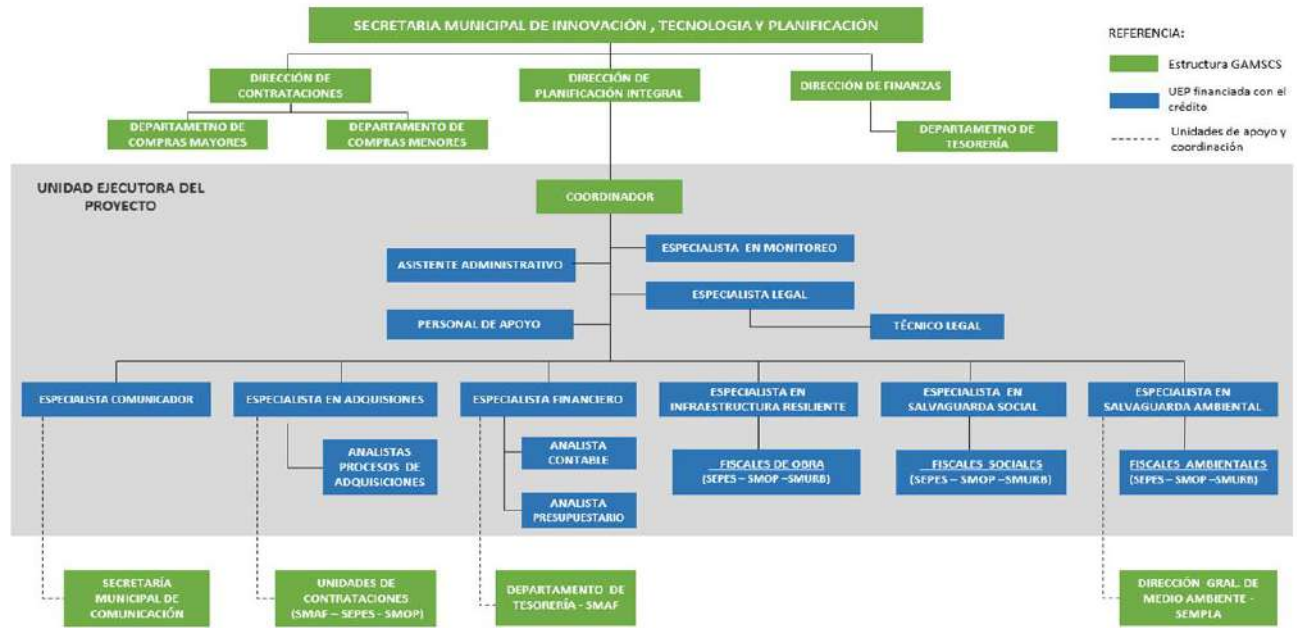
SECRETARIA MUNICIPAL DE INNOVACIÓN , TECNOLOGIA Y PLANIFICACIÓN

REFERENCIA:
Estructura GAMSCS
UEP financiada con el crédito
Unidades de apoyo y coordinación

DIRECCIÓN DE CONTRATACIONES
DIRECCIÓN DE PLANIFICACIÓN INTEGRAL
DIRECCIÓN DE FINANZAS
DEPARTAMETNO DE COMPRAS MAYORES
DEPARTAMENTO DE COMPRAS MENORES
DEPARTAMETNO DE TESORERÍA

UNIDAD EJECUTORA DEL PROYECTO

COORDINADOR
ESPECIALISTA EN MONITOREO
ASISTENTE ADMINISTRATIVO
ESPECIALISTA LEGAL
PERSONAL DE APOYO
TÉCNICO LEGAL

ESPECIALISTA COMUNICADOR
ESPECIALISTA EN ADQUISIONES
ESPECIALISTA FINANCIERO
ESPECIALISTA EN INFRAESTRUCTURA RESILIENTE
ESPECIALISTA EN SALVAGUARDA SOCIAL
ESPECIALISTA EN SALVAGUARDA AMBIENTAL

ANALISTAS PROCESOS DE ADQUISICIONES
ANALISTA CONTABLE
ANALISTA PRESUPUESTARIO
FISCALES DE OBRA (SEPES – SMOP –SMURB)
FISCALES SOCIALES (SEPES – SMOP –SMURB)
FISCALES AMBIENTALES (SEPES – SMOP –SMURB)

SECRETARÍA MUNICIPAL DE COMUNICACIÓN
UNIDADES DE CONTRATACIONES (SMAF – SEPES - SMOP)
DEPARTAMENTO DE TESORERÍA - SMAF
DIRECCIÓN GRAL. DE MEDIO AMBIENTE - SEMPLA